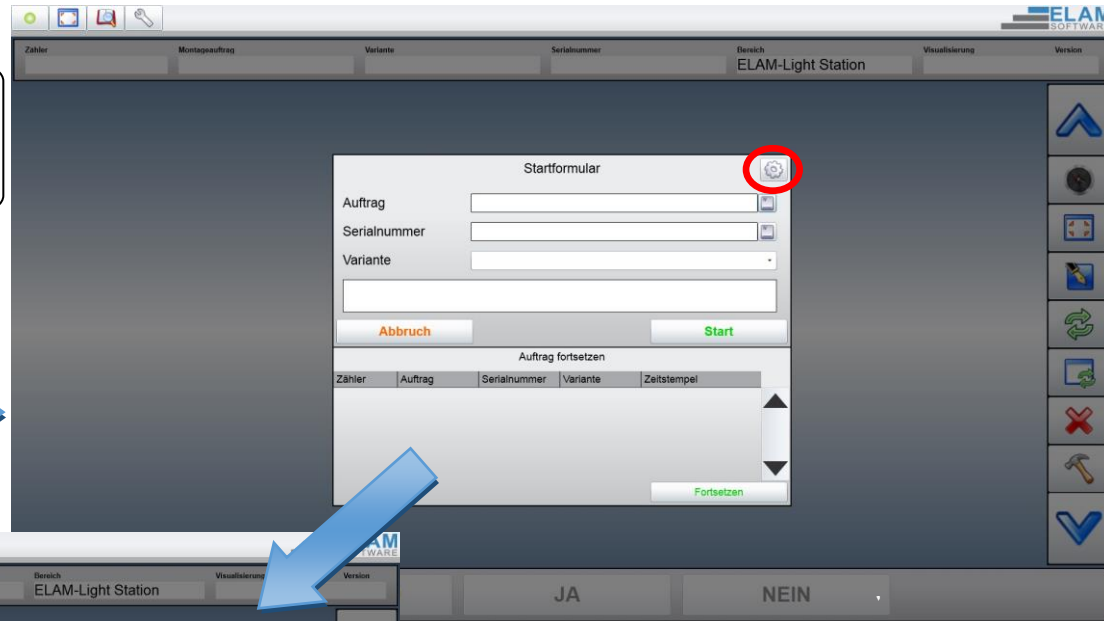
ELAM SOFTWARE

Zähler
Montageauftrag
Variante
Serialnummer
Bereich
ELAM-Light Station
Visualisierung
Version

Startformular

Auftrag

Serialnummer

Variante

Abbruch

Start

Auftrag fortsetzen

| Zähler | Auftrag | Serialnummer | Variante | Zeitstempel |
|---|---|---|---|---|

Fortsetzen

AM
SOFTWARE

Bereich
ELAM-Light Station
Visualisierung
Version

JA

NEIN